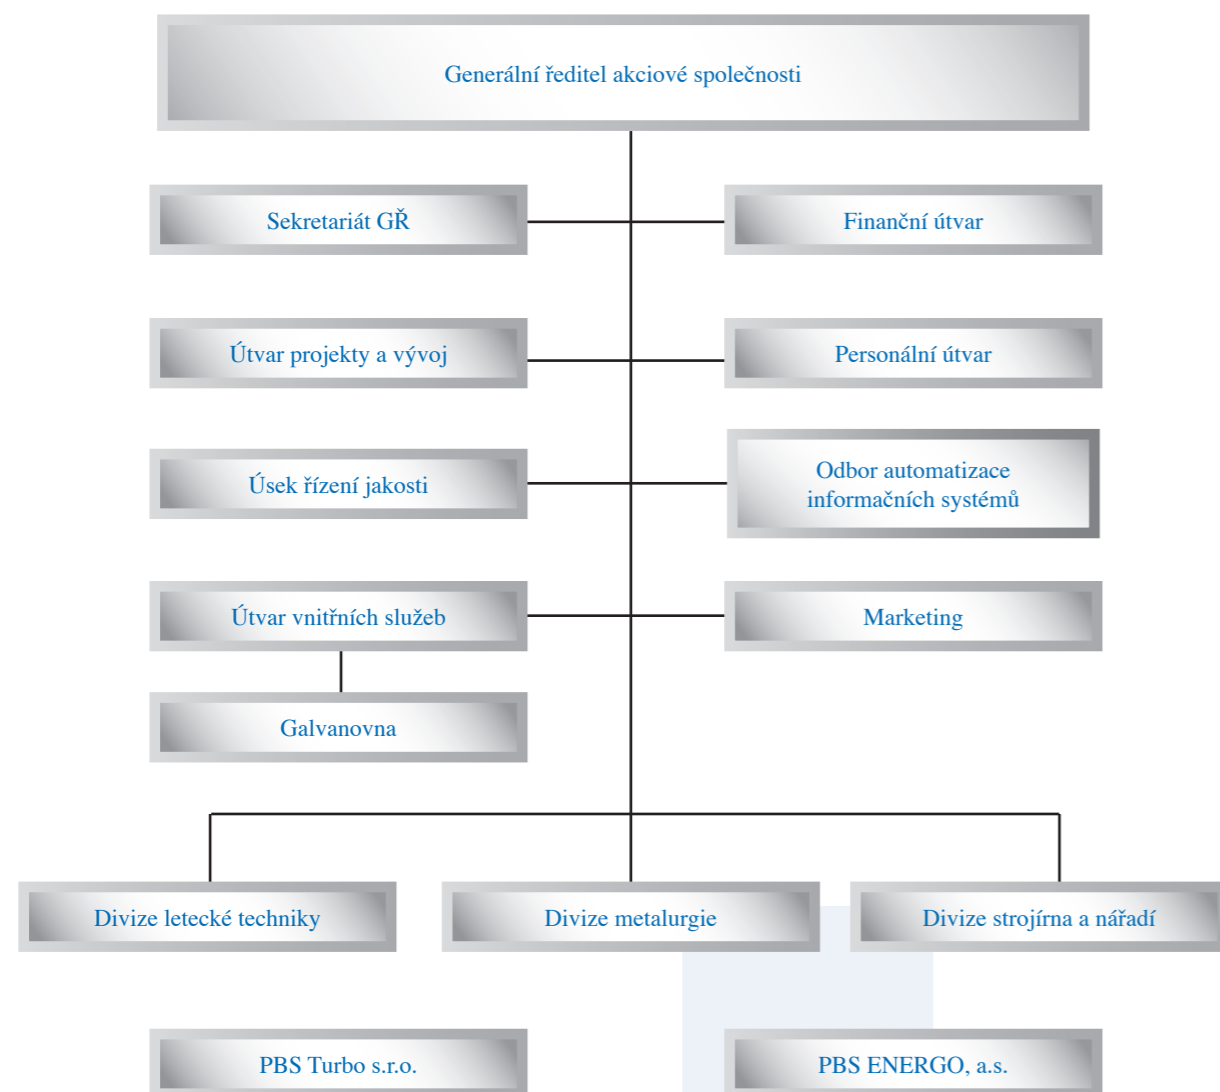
Generální ředitel akciové společnosti

Sekretariát GŘ

Finanční útvar

Útvar projekty a vývoj

Personální útvar

Úsek řízení jakosti

Odbor automatizace informačních systémů

Útvar vnitřních služeb

Marketing

Galvanovna

Divize letecké techniky

Divize metalurgie

Divize strojírna a nářadí

PBS Turbo s.r.o.

PBS ENERGO, a.s.